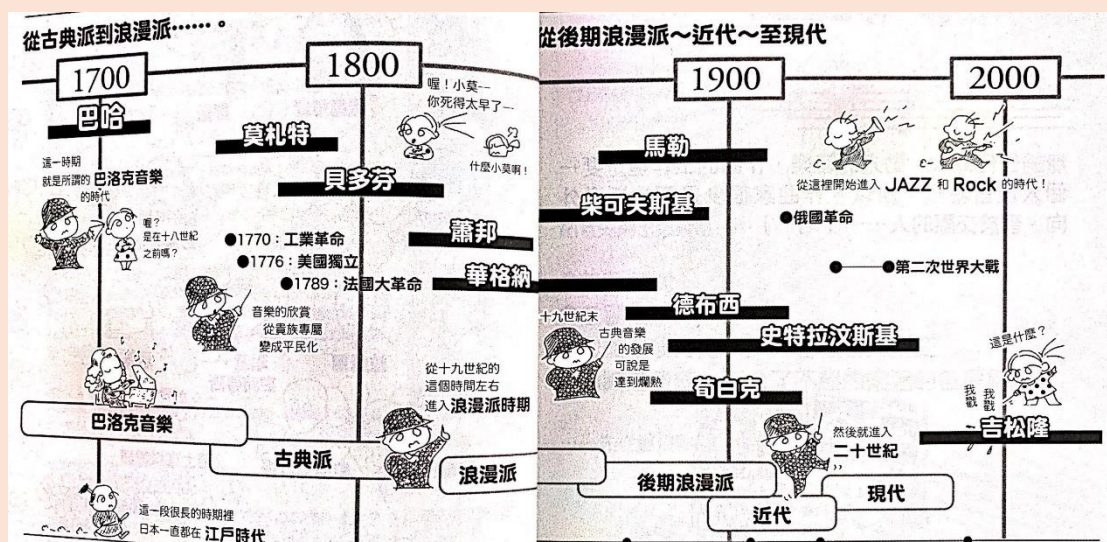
從古典派到浪漫派……。

1700

1800

巴哈

莫札特

喔！小莫--
你死得太早了--

什麼小莫啊！

貝多芬

這一時期
就是所謂的 巴洛克音樂
的時代

嗯？
是在十八世紀
之前嗎？

●1770：工業革命

●1776：美國獨立

●1789：法國大革命

蕭邦

華格納

音樂的欣賞
從貴族專屬
變成平民化

從十九世紀的
這個時間左右
進入浪漫派時期

巴洛克音樂

古典派

浪漫派

這一段很長的時期裡
日本一直都在 江戶時代

從後期浪漫派～近代～至現代

1900

2000

馬勒

從這裡開始進入 JAZZ 和 Rock 的時代！

柴可夫斯基

●俄國革命

●第二次世界大戰

德布西

十九世紀末
古典音樂
的發展
可說是
達到爛熟

史特拉汶斯基

荀白克

這是什麼？

我戳 我戳

吉松隆

然後就進入
二十世紀

後期浪漫派

現代

近代